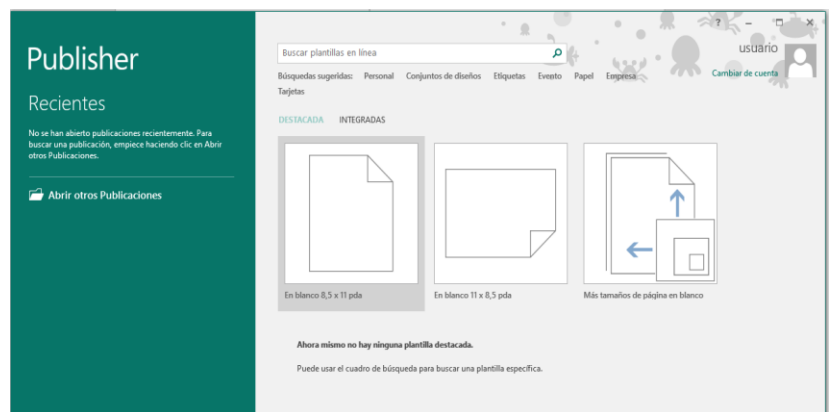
Publisher

Recientes

No se han abierto publicaciones recientemente. Para buscar una publicación, empiece haciendo clic en Abrir otros Publicaciones.

Abrir otros Publicaciones

? – □ ×

usuario

Cambiar de cuenta

Buscar plantillas en línea

Búsquedas sugeridas: Personal Conjuntos de diseños Etiquetas Evento Papel Empresa Tarjetas

DESTACADA INTEGRADAS

En blanco 8,5 x 11 pda

En blanco 11 x 8,5 pda

Más tamaños de página en blanco

Ahora mismo no hay ninguna plantilla destacada.

Puede usar el cuadro de búsqueda para buscar una plantilla específica.